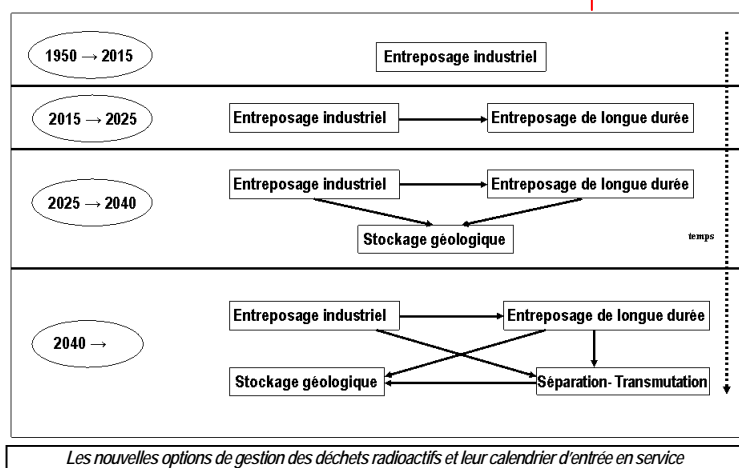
1950 → 2015

Entreposage industriel

2015 → 2025

Entreposage industriel

Entreposage de longue durée

2025 → 2040

Entreposage industriel

Entreposage de longue durée

Stockage géologique

temps

2040 →

Entreposage industriel

Entreposage de longue durée

Stockage géologique

Séparation- Transmutation

Les nouvelles options de gestion des déchets radioactifs et leur calendrier d'entrée en service